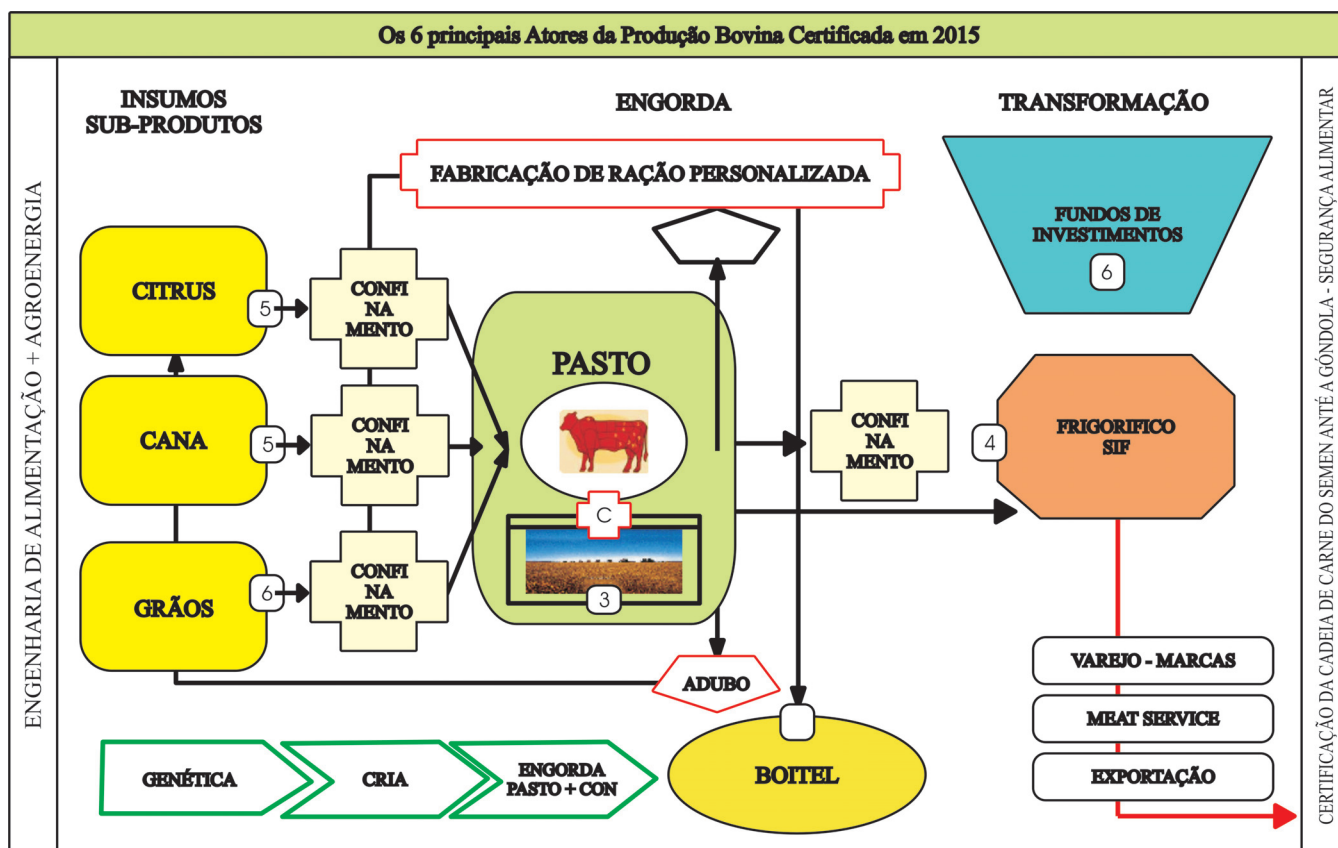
Os 6 principais Atores da Produção Bovina Certificada em 2015

ENGENHARIA DE ALIMENTAÇÃO + AGROENERGIA

INSUMOS
SUB-PRODUTOS

ENGORDA

TRANSFORMAÇÃO

FABRICAÇÃO DE RAÇÃO PERSONALIZADA

CITRUS
5
CONFI NA MENTO

CANA
5
CONFI NA MENTO

GRÃOS
6
CONFI NA MENTO

PASTO
C
3

CONFI NA MENTO

FUNDOS DE INVESTIMENTOS
6

4
FRIGORIFICO SIF

ADUBO

BOITEL

VAREJO - MARCAS
MEAT SERVICE
EXPORTAÇÃO

GENÉTICA
CRIA
ENGORDA PASTO + CON

CERTIFICAÇÃO DA CADEIA DE CARNE DO SEMEN ANTÉ A GÔNDOLA - SEGURANÇA ALIMENTAR